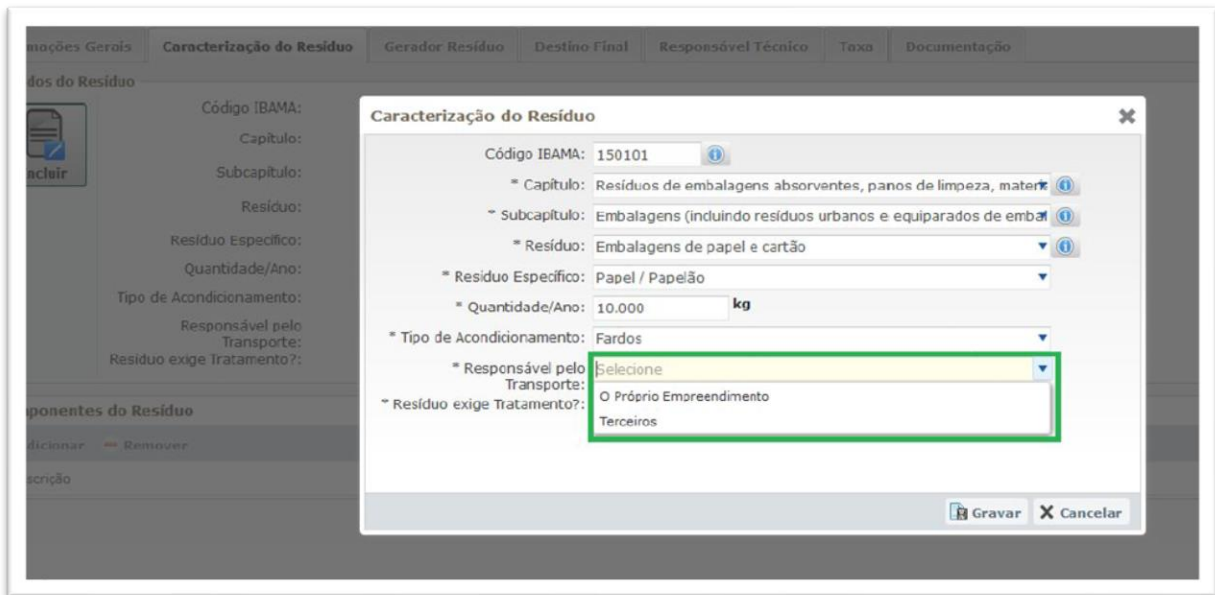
mações Gerais | Caracterização do Resíduo | Gerador Resíduo | Destino Final | Responsável Técnico | Taxa | Documentação

dos do Resíduo

ncluir

Código IBAMA:
Capítulo:
Subcapítulo:
Resíduo:
Resíduo Específico:
Quantidade/Ano:
Tipo de Acondicionamento:
Responsável pelo Transporte:
Resíduo exige Tratamento?:

ponentes do Resíduo

dicionar — Remover

scrição

Caracterização do Resíduo

Código IBAMA: 150101

* Capítulo: Resíduos de embalagens absorventes, panos de limpeza, mater

* Subcapítulo: Embalagens (induindo resíduos urbanos e equiparados de emba

* Resíduo: Embalagens de papel e cartão

* Resíduo Específico: Papel / Papelão

* Quantidade/Ano: 10.000 kg

* Tipo de Acondicionamento: Fardos

* Responsável pelo Transporte: Selecione

O Próprio Empreendimento

Terceiros

* Resíduo exige Tratamento?:

Gravar | Cancelar